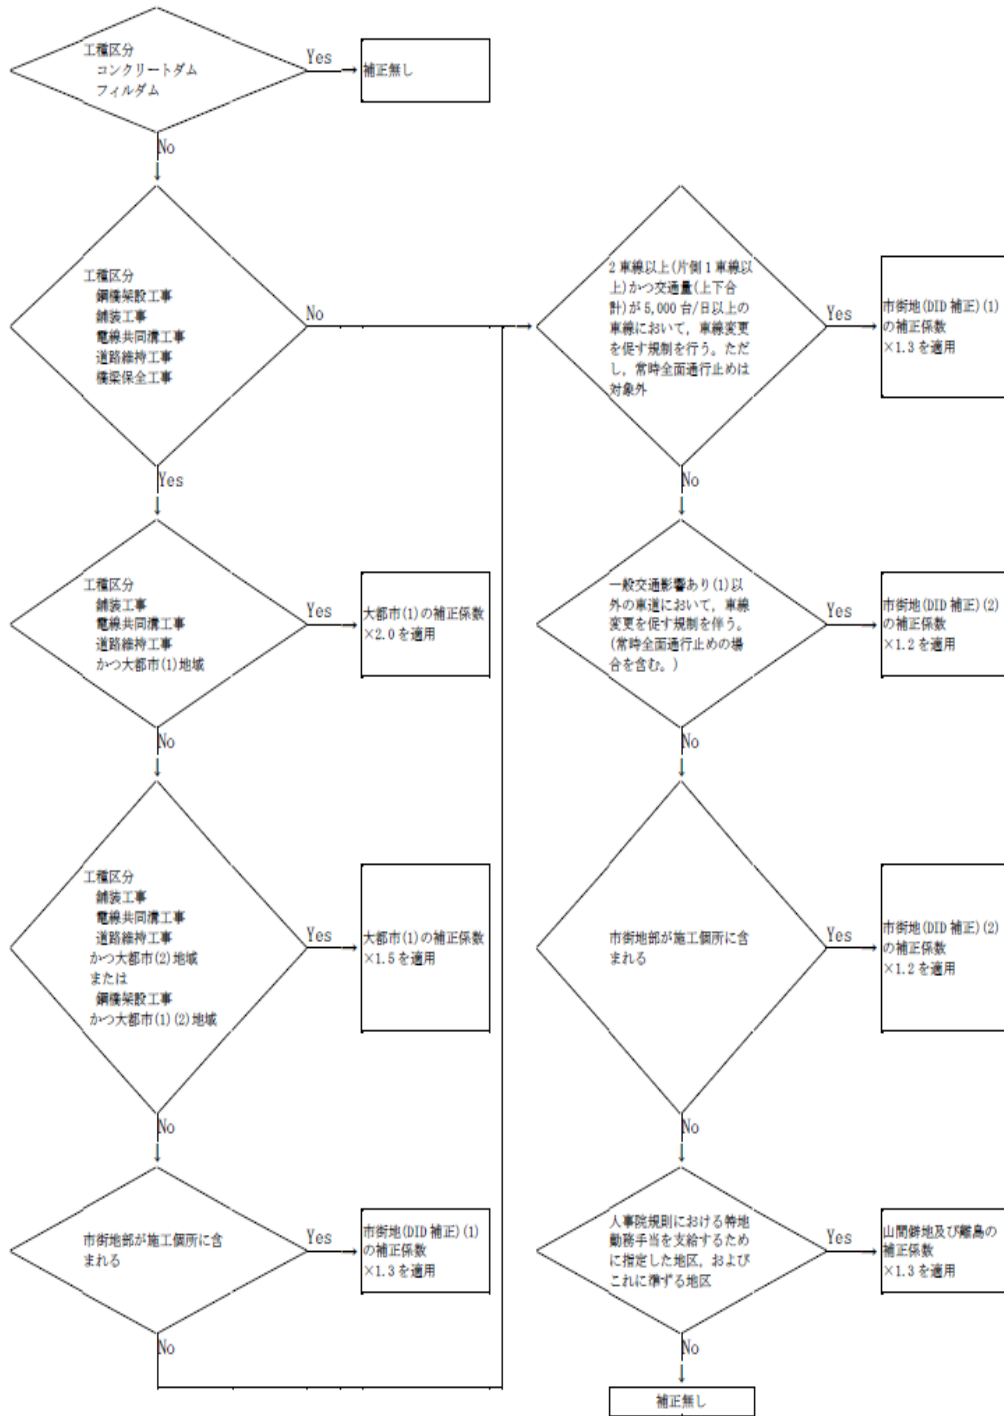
工種区分
コンクリートダム
フィルダム

Yes

補正無し

No

工種区分
鋼橋架設工事
舗装工事
電線共同溝工事
道路維持工事
橋梁保全工事

No

Yes

工種区分
舗装工事
電線共同溝工事
道路維持工事
かつ大都市(1)地域

Yes

大都市(1)の補正係数×2.0を適用

No

工種区分
舗装工事
電線共同溝工事
道路維持工事
かつ大都市(2)地域
または
鋼橋架設工事
かつ大都市(1)(2)地域

Yes

大都市(1)の補正係数×1.5を適用

No

市街地部が施工個所に含まれる

Yes

市街地(DID補正)(1)の補正係数×1.3を適用

No

2車線以上(片側1車線以上)かつ交通量(上下合計)が5,000台/日以上の車線において，車線変更を促す規制を行う。ただし，常時全面通行止めは対象外

Yes

市街地(DID補正)(1)の補正係数×1.3を適用

No

一般交通影響あり(1)以外の車道において，車線変更を促す規制を伴う。(常時全面通行止めの場合を含む。)

Yes

市街地(DID補正)(2)の補正係数×1.2を適用

No

市街地部が施工個所に含まれる

Yes

市街地(DID補正)(2)の補正係数×1.2を適用

No

人事院規則における特地勤務手当を支給するために指定した地区，およびこれに準ずる地区

Yes

山間僻地及び離島の補正係数×1.3を適用

No

補正無し